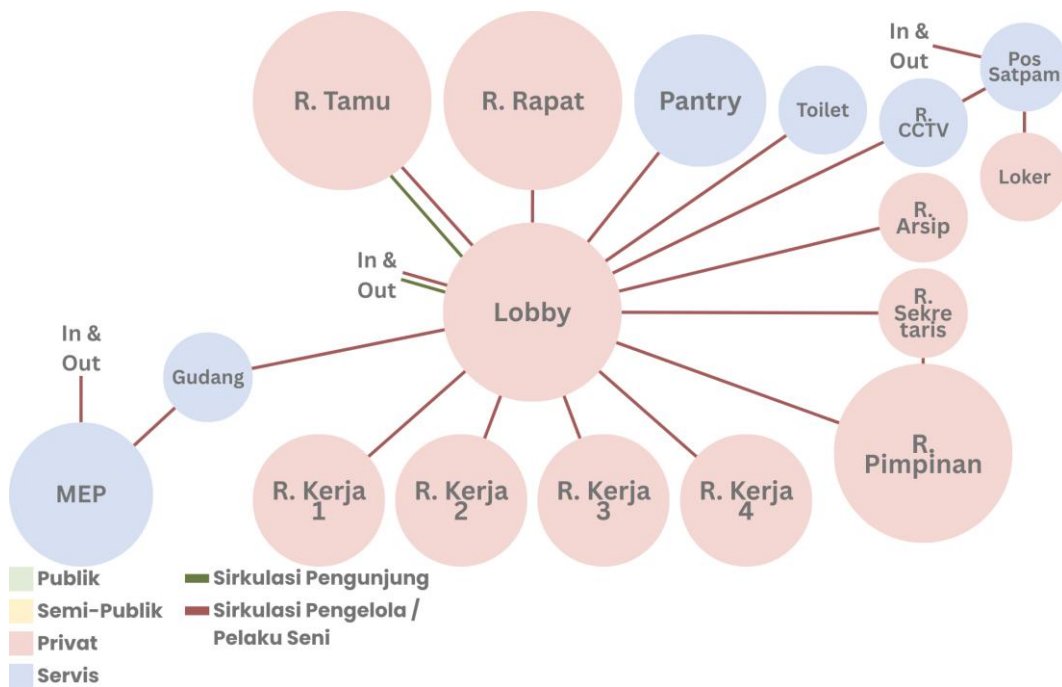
R. Tamu

R. Rapat

Pantry

Toilet

In & Out

Pos Satpam

R. CCTV

Loker

R. Arsip

In & Out

Lobby

R. Sekretaris

In & Out

Gudang

R. Pimpinan

MEP

R. Kerja 1

R. Kerja 2

R. Kerja 3

R. Kerja 4

Publik

Semi-Publik

Privat

Servis

Sirkulasi Pengunjung

Sirkulasi Pengelola / Pelaku Seni